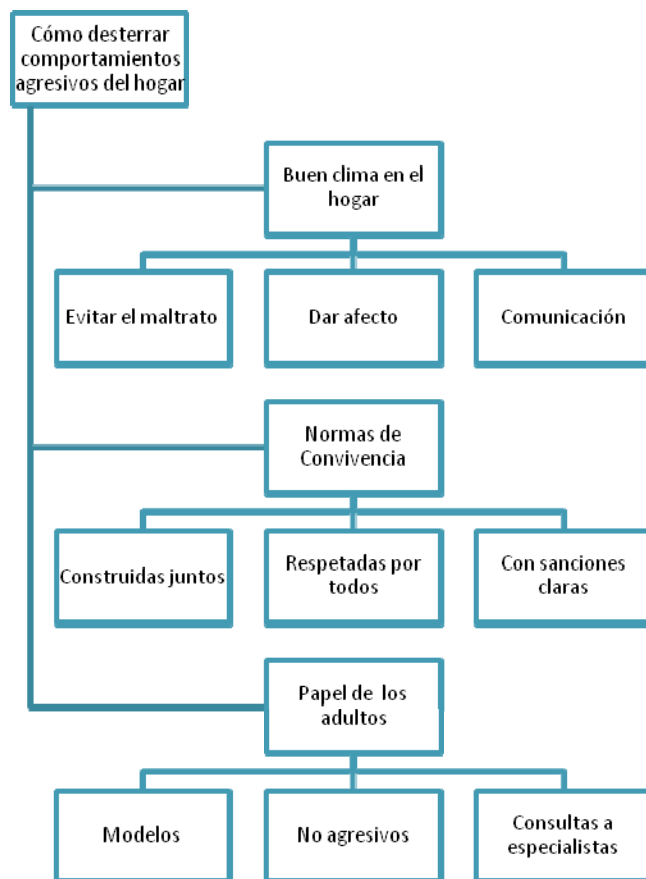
Cómo desterrar comportamientos agresivos del hogar

Buen clima en el hogar

Evitar el maltrato

Dar afecto

Comunicación

Normas de Convivencia

Construidas juntos

Respetadas por todos

Con sanciones claras

Papel de los adultos

Modelos

No agresivos

Consultas a especialistas